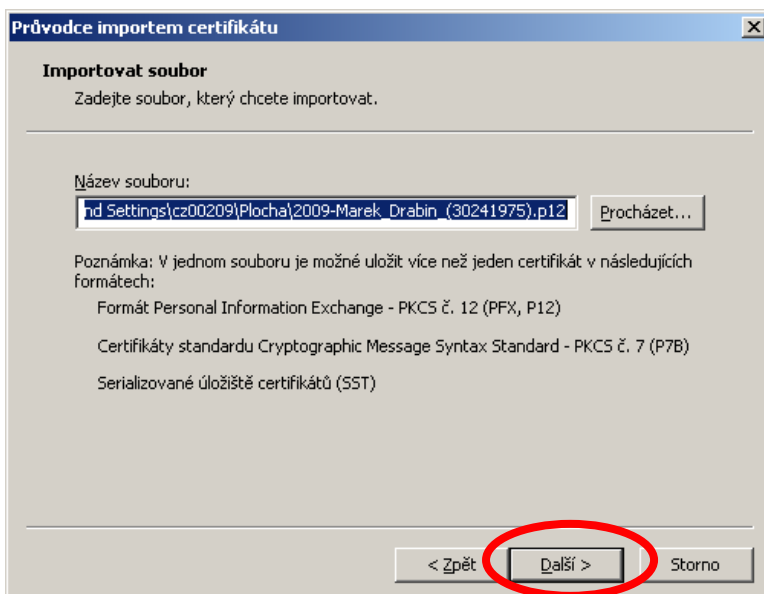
Průvodce importem certifikátu

Importovat soubor

Zadejte soubor, který chcete importovat.

Název souboru:

nd Settings\cz00209\Plocha\2009-Marek_Drabin_(30241975).p12

Procházet...

Poznámka: V jednom souboru je možné uložit více než jeden certifikát v následujících formátech:

Formát Personal Information Exchange - PKCS č. 12 (PFX, P12)

Certifikáty standardu Cryptographic Message Syntax Standard - PKCS č. 7 (P7B)

Serializované úložiště certifikátů (SST)

< Zpět

Další >

Storno